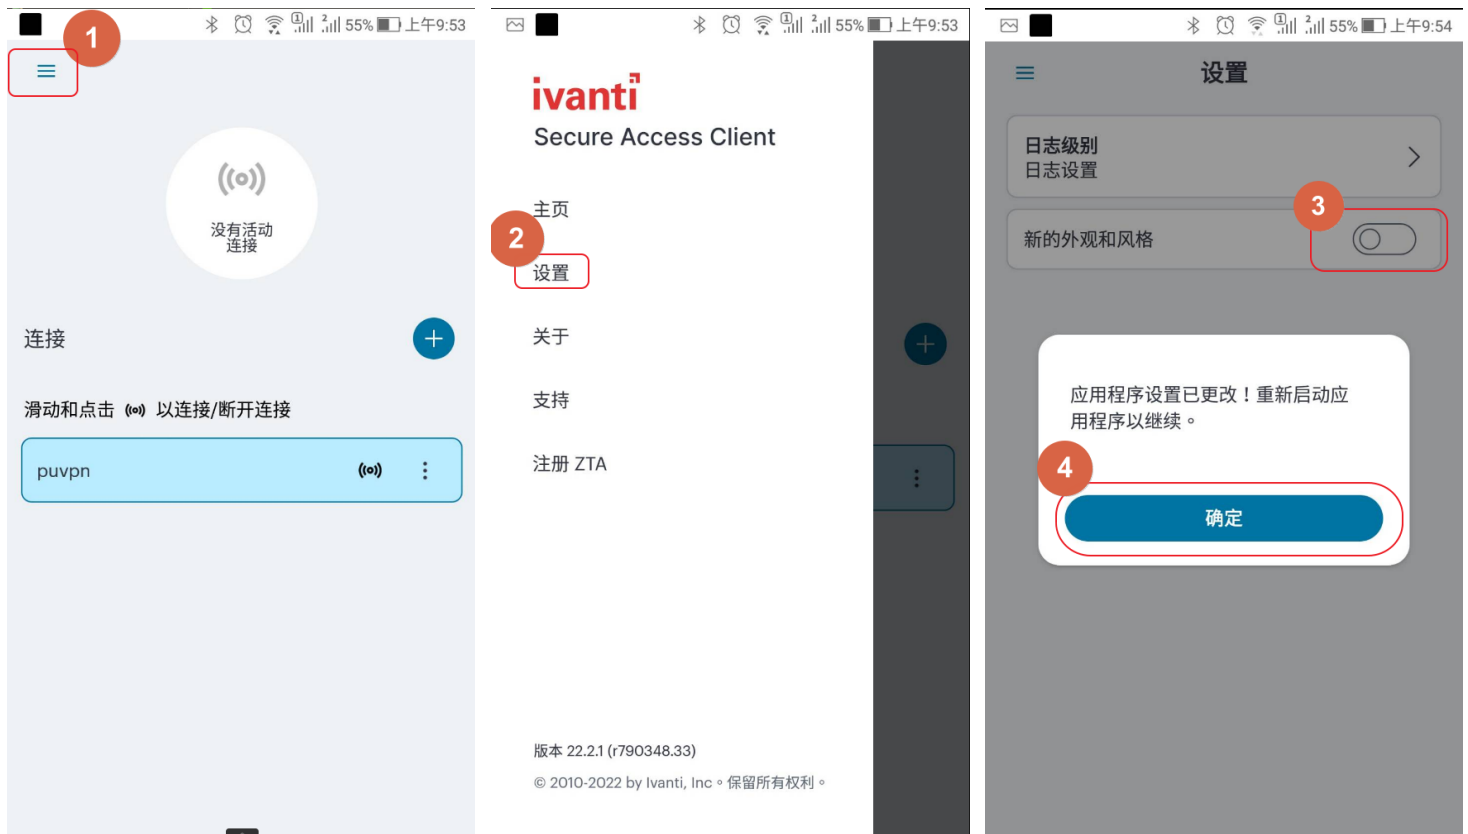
55% 上午9:53

1

没有活动连接

连接

滑动和点击 以连接/断开连接

puvpn

55% 上午9:53

ivanti

Secure Access Client

主页

2

设置

关于

支持

注册 ZTA

版本 22.2.1 (r790348.33)

© 2010-2022 by Ivanti, Inc。保留所有权利。

55% 上午9:54

设置

日志级别
日志设置

3

新的外观和风格

应用程序设置已更改！重新启动应用程序以继续。

4

确定